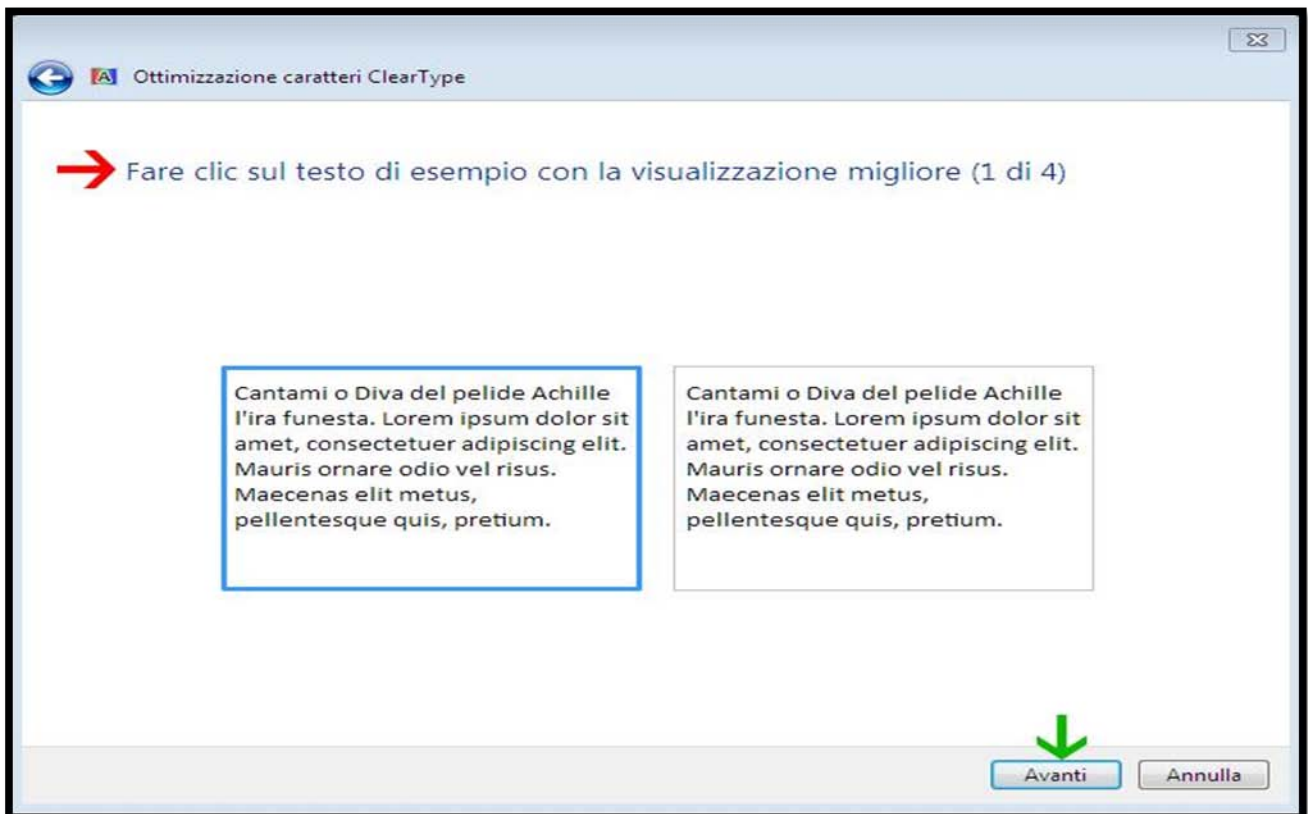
Ottimizzazione caratteri ClearType

Fare clic sul testo di esempio con la visualizzazione migliore (1 di 4)

Cantami o Diva del pelide Achille l'ira funesta. Lorem ipsum dolor sit amet, consectetuer adipiscing elit. Mauris ornare odio vel risus. Maecenas elit metus, pellentesque quis, pretium.

Cantami o Diva del pelide Achille l'ira funesta. Lorem ipsum dolor sit amet, consectetuer adipiscing elit. Mauris ornare odio vel risus. Maecenas elit metus, pellentesque quis, pretium.

Avanti
Annulla